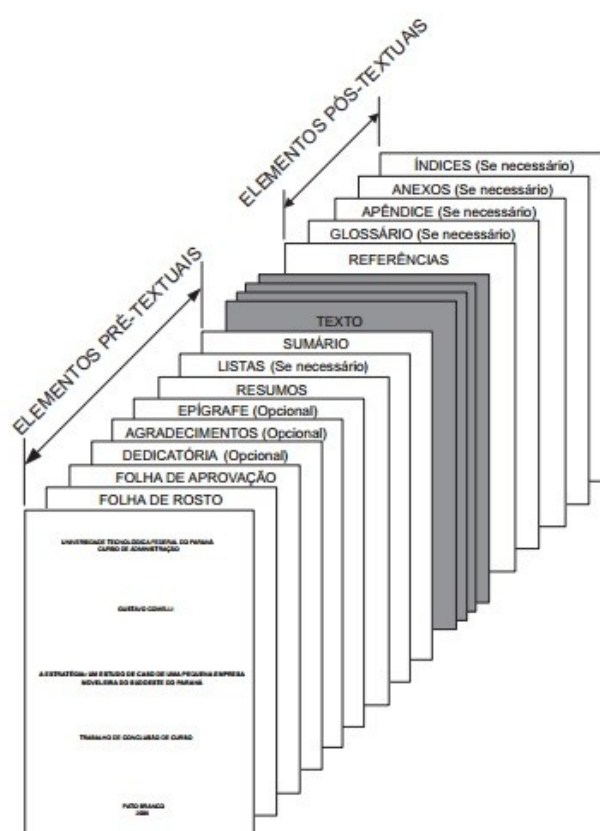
ELEMENTOS PÓS-TEXTUAIS

ÍNDICES (Se necessário)
ANEXOS (Se necessário)
APÊNDICE (Se necessário)
GLOSSÁRIO (Se necessário)
REFERÊNCIAS

ELEMENTOS PRÉ-TEXTUAIS

TEXTO
SUMÁRIO
LISTAS (Se necessário)
RESUMOS
EPÍGRAFE (Opcional)
AGRADECIMENTOS (Opcional)
DEDICATÓRIA (Opcional)
FOLHA DE APROVAÇÃO
FOLHA DE ROSTO

UNIVERSIDADE TECNOLÓGICA FEDERAL DO PARANÁ
CURSO DE ADMINISTRAÇÃO

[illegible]

A ESTRATÉGIA: UM ESTUDO DE CASO DE UMA PEQUENA EMPRESA MOVELEIRA DO SUDOESTE DO PARANÁ

TRABALHO DE CONCLUSÃO DE CURSO

PATO BRANCO
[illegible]